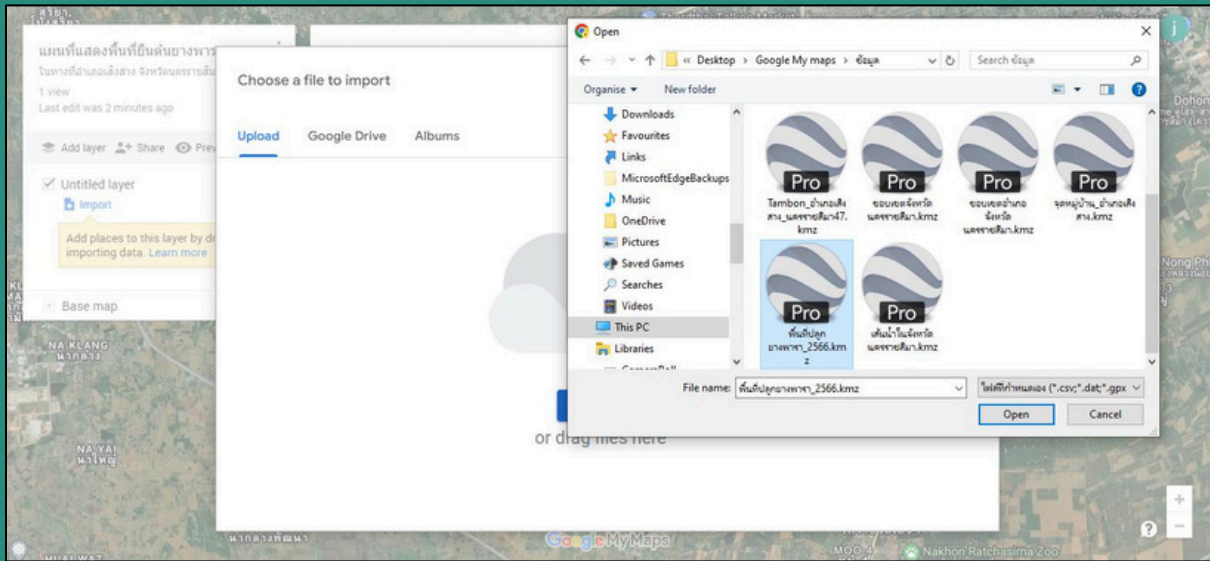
แผนที่แสดงพื้นที่ยืนต้นยางพารา
ในทางที่อำเภอเสิงสาง จังหวัดนครราชสีมา
1 view
Last edit was 2 minutes ago

Add layer
Share
Preview

Untitled layer
Import

Add places to this layer by dr importing data. Learn more

Base map

Choose a file to import

Upload
Google Drive
Albums

or drag files here

Open

« Desktop › Google My maps › ข้อมูล
Search ข้อมูล

Organise ▾
New folder

Downloads
Favourites
Links
MicrosoftEdgeBackups
Music
OneDrive
Pictures
Saved Games
Searches
Videos
This PC
Libraries

Pro
Tambon_อำเภอเสิงสาง_นครราชสีมา47.kmz

Pro
ขอบเขตจังหวัดนครราชสีมา.kmz

Pro
ขอบเขตอำเภอ จังหวัดนครราชสีมา.kmz

Pro
จุดหมู่บ้าน_อำเภอเสิงสาง.kmz

Pro
พื้นที่ปลูกยางพารา_2566.kmz

Pro
เส้นน้ำในจังหวัดนครราชสีมา.kmz

File name: พื้นที่ปลูกยางพารา_2566.kmz
ไฟล์ที่กำหนดเอง (*.csv;*.dat;*.gpx
Open
Cancel

NA KLANG
นากลาง
NA YAI
นาใหญ่
Nong Phi
Dohon
Google My Maps
MOO 4
Nakhon Ratchasima Zoo
HUAI WAT